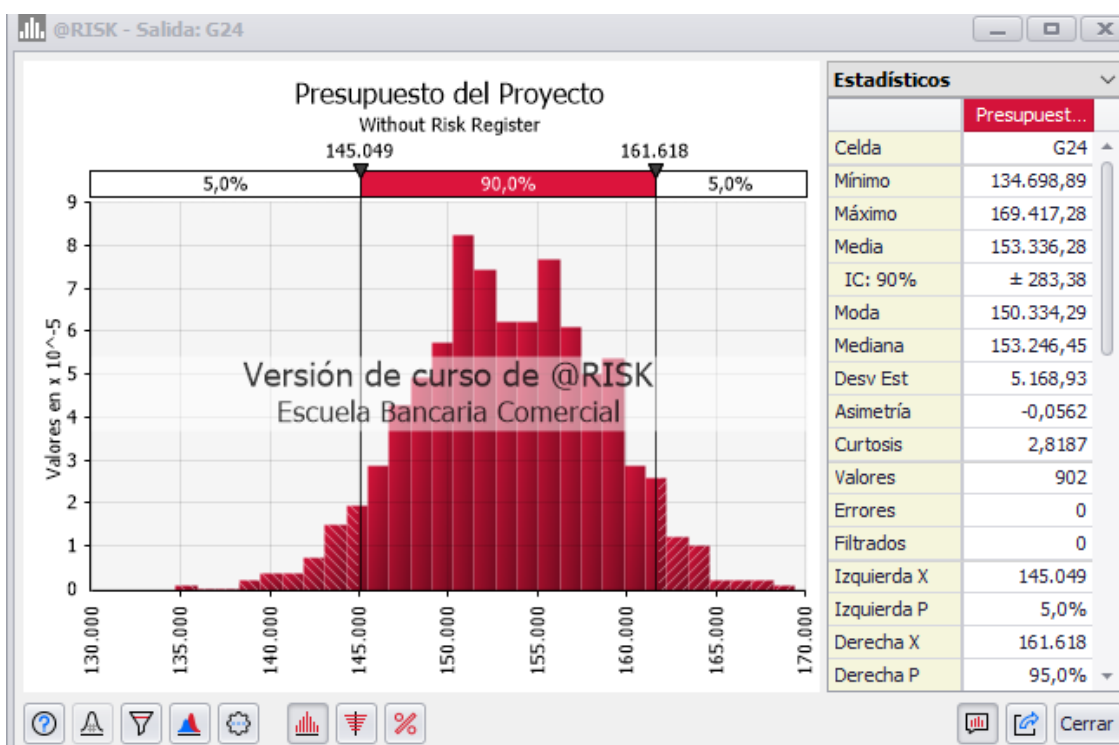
@RISK - Salida: G24

Presupuesto del Proyecto
Without Risk Register

145.049 161.618

5,0% 90,0% 5,0%

Valores en x 10^-5

9
8
7
6
5
4
3
2
1
0

Versión de curso de @RISK
Escuela Bancaria Comercial

130.000 135.000 140.000 145.000 150.000 155.000 160.000 165.000 170.000

Estadísticos

| | Presupuest... |
|---|---|
| Celda | G24 |
| Mínimo | 134.698,89 |
| Máximo | 169.417,28 |
| Media | 153.336,28 |
| IC: 90% | ± 283,38 |
| Moda | 150.334,29 |
| Mediana | 153.246,45 |
| Desv Est | 5.168,93 |
| Asimetría | -0,0562 |
| Curtosis | 2,8187 |
| Valores | 902 |
| Errores | 0 |
| Filtrados | 0 |
| Izquierda X | 145.049 |
| Izquierda P | 5,0% |
| Derecha X | 161.618 |
| Derecha P | 95,0% |

Cerrar